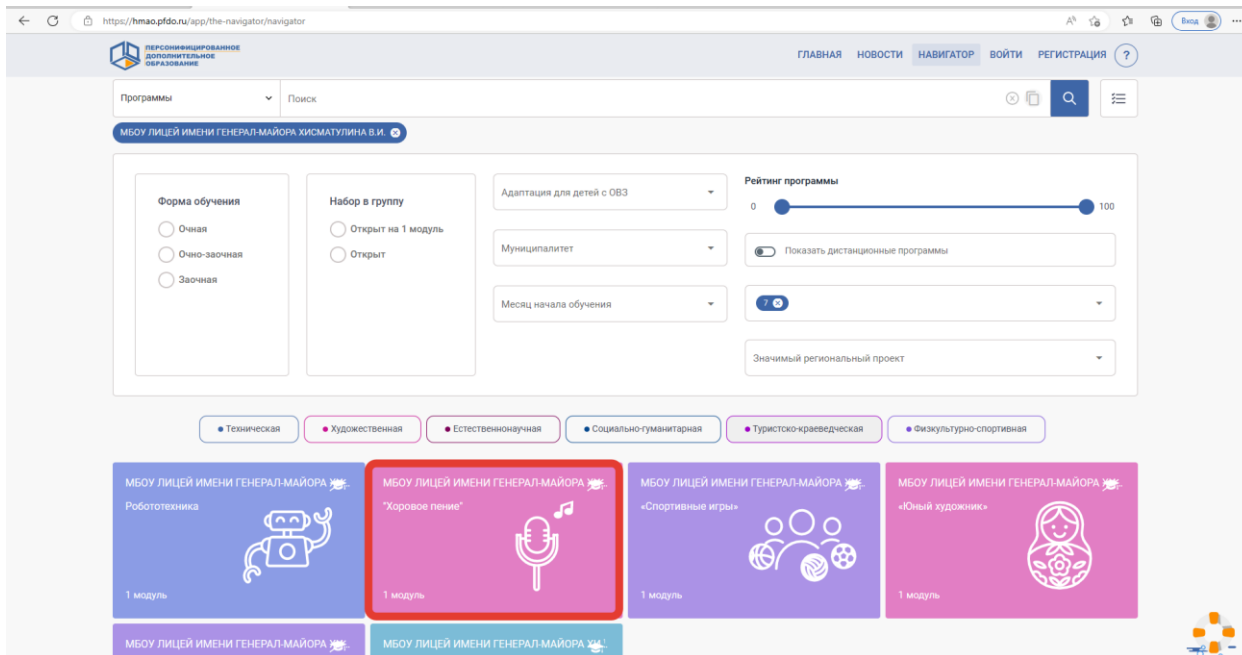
https://hmao.pfdo.ru/app/the-navigator/navigator

Вход

ПЕРСОНИФИЦИРОВАННОЕ ДОПОЛНИТЕЛЬНОЕ ОБРАЗОВАНИЕ

ГЛАВНАЯ НОВОСТИ НАВИГАТОР ВОЙТИ РЕГИСТРАЦИЯ ?

Программы

Поиск

МБОУ ЛИЦЕЙ ИМЕНИ ГЕНЕРАЛ-МАЙОРА ХИСМАТУЛИНА В.И.

Форма обучения
Очная
Очно-заочная
Заочная

Набор в группу
Открыт на 1 модуль
Открыт

Адаптация для детей с ОВЗ

Муниципалитет

Месяц начала обучения

Рейтинг программы
0
100

Показать дистанционные программы

7

Значимый региональный проект

Техническая
Художественная
Естественнонаучная
Социально-гуманитарная
Туристско-краеведческая
Физкультурно-спортивная

МБОУ ЛИЦЕЙ ИМЕНИ ГЕНЕРАЛ-МАЙОРА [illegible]
Робототехника
1 модуль

МБОУ ЛИЦЕЙ ИМЕНИ ГЕНЕРАЛ-МАЙОРА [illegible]
"Хоровое пение"
1 модуль

МБОУ ЛИЦЕЙ ИМЕНИ ГЕНЕРАЛ-МАЙОРА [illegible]
«Спортивные игры»
1 модуль

МБОУ ЛИЦЕЙ ИМЕНИ ГЕНЕРАЛ-МАЙОРА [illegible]
«Юный художник»
1 модуль

МБОУ ЛИЦЕЙ ИМЕНИ ГЕНЕРАЛ-МАЙОРА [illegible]

МБОУ ЛИЦЕЙ ИМЕНИ ГЕНЕРАЛ-МАЙОРА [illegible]